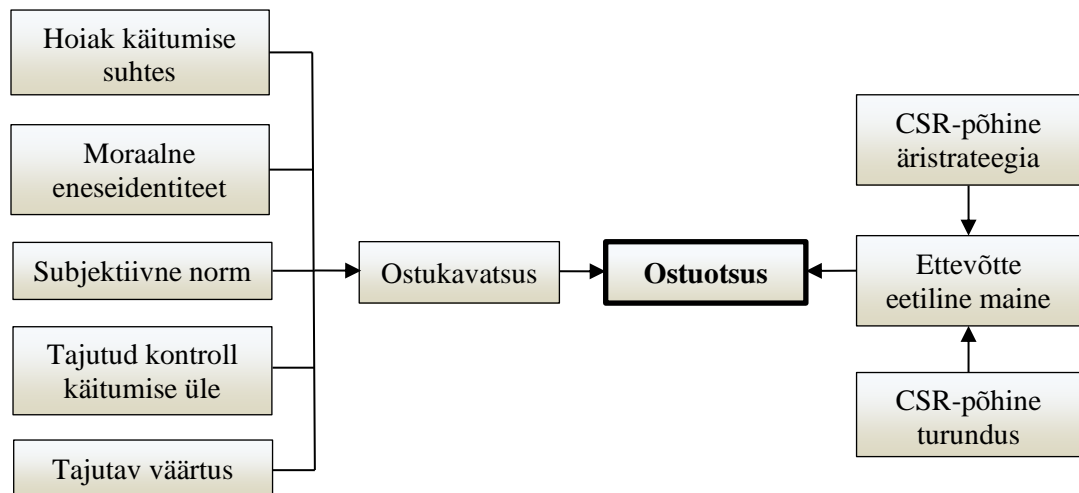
Hoiak käitumise suhtes

Moraalne eneseidentiteet

Subjektiivne norm

Tajutud kontroll käitumise üle

Tajutav väärtus

Ostukavatsus

Ostuotsus

CSR-põhine äristrateegia

Ettevõtte eetiline maine

CSR-põhine turundus